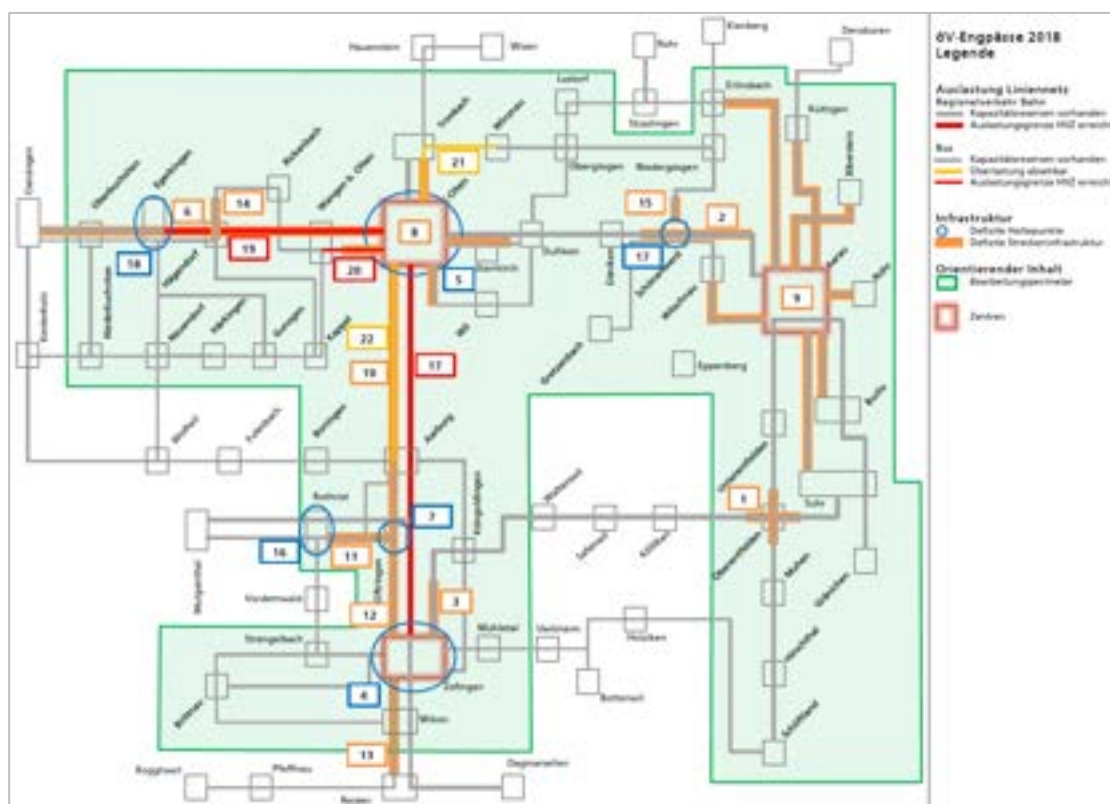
öV-Engpässe 2018
Legende

Auslastung Liniennetz
Regionalverkehr Bahn
Kapazitätsreserven vorhanden
Auslastungsgrenze HVZ erreicht

Bus
Kapazitätsreserven vorhanden
Überlastung absehbar
Auslastungsgrenze HVZ erreicht

Infrastruktur
Defizite Haltepunkte
Defizite Streckeninfrastruktur

Orientierender Inhalt
Bearbeitungsperimeter

Zentren

Hauenstein
Wisen
Rohr
Kienberg
Densbüren
Lostorf
Stüsslingen
Erlinsbach
Küttigen
Obergösgen
Niedergösgen
Däniken
Schönenwerd
Gretzenbach
Eppenberg
Aarau
Suhr
Olten
Trimbach
Dulliken
Starrkirch
Wangen b. Olten
Rickenbach
Hägendorf
Egerkingen
Oberbuchsiten
Oensingen
Kestenholz
Niederbuchsiten
Boningen
Fulenbach
Murgenthal
Rothrist
Vordemwald
Strengelbach
Zofingen
Wikon
Brittnau
Mühletal
Uerkheim
Holziken
Bottenwil
Kölliken
Safenwil
Schöftland
Muhen
Oberentfelden
Unterentfelden
Reiden
Roggliswil
Pfaffnau
Dagmersellen
Aarburg
Oftringen
Rothacker

1
2
3
4
5
6
7
8
9
10
11
12
13
14
15
16
17
17
18
19
19
20
21
22